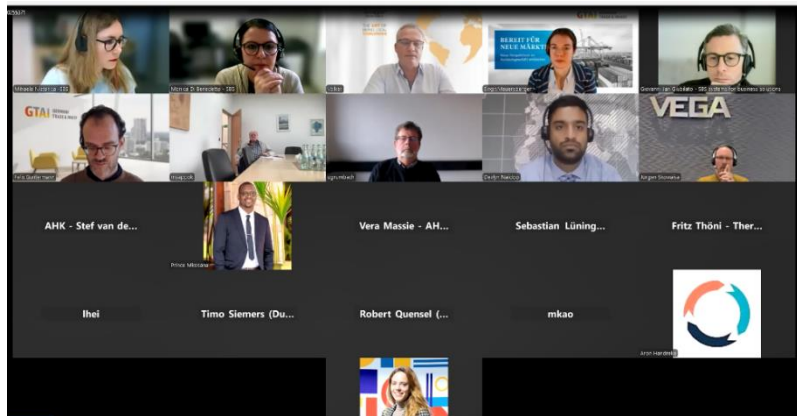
Mikaela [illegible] - SBS
Monica Di Benedetto - SBS
Volker
BEREIT FÜR NEUE MÄRKTE
Giovanni Jan Giubileo - SBS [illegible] business solutions
GTAI GERMANY TRADE & INVEST
Felix Gottermann
VEGA
Jürgen Skowasch
Dedjin Nakuloo
AHK - Stef van de...
Vera Massie - AH...
Sebastian Lüning...
Fritz Thöni - Ther...
Prince Mbotana
lhei
Timo Siemers (Du...
Robert Quensel (...
mkao
Aron Handeke